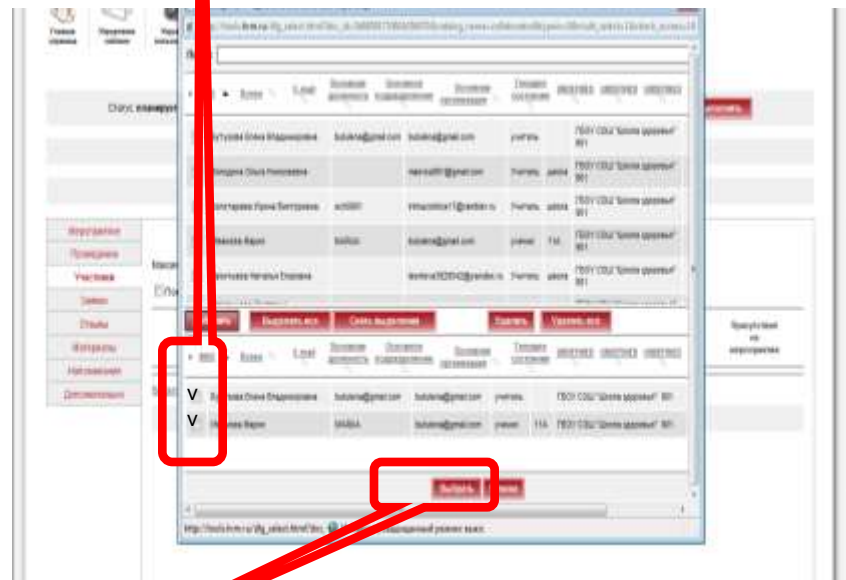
Главная страница

Статус

Мероприятие
Проведение
Участники
Заявки
Отзывы
Материалы
Награждения
Дополнительно

ФИО | Школа | E-mail | Основная должность | Основное подразделение | Основная организация | Текущее состояние
Бутусова Елена Владимировна | | butulena@gmail.com | butulena@gmail.com | учитель | | ГБОУ СОШ "Школа здоровья" 991
Бондина Ольга Николаевна | | | | Учитель | школа | ГБОУ СОШ "Школа здоровья" 991
Золотарева Ирина Викторовна | | | | Учитель | школа | ГБОУ СОШ "Школа здоровья" 991
Иванова Мария | | | butulena@gmail.com | ученик | 11А | ГБОУ СОШ "Школа здоровья" 991
Никитина Наталья Егоровна | | | | Учитель | школа | ГБОУ СОШ "Школа здоровья" 991

Выделить все | Снять выделение | Удалить | Удалить все

ФИО | Школа | E-mail | Основная должность | Основное подразделение | Основная организация | Текущее состояние
V Бутусова Елена Владимировна | | butulena@gmail.com | butulena@gmail.com | учитель | | ГБОУ СОШ "Школа здоровья" 991
V Иванова Мария | | МАВА | butulena@gmail.com | ученик | 11А | ГБОУ СОШ "Школа здоровья" 991

Выбрать | Отмена

Присутствие на мероприятии